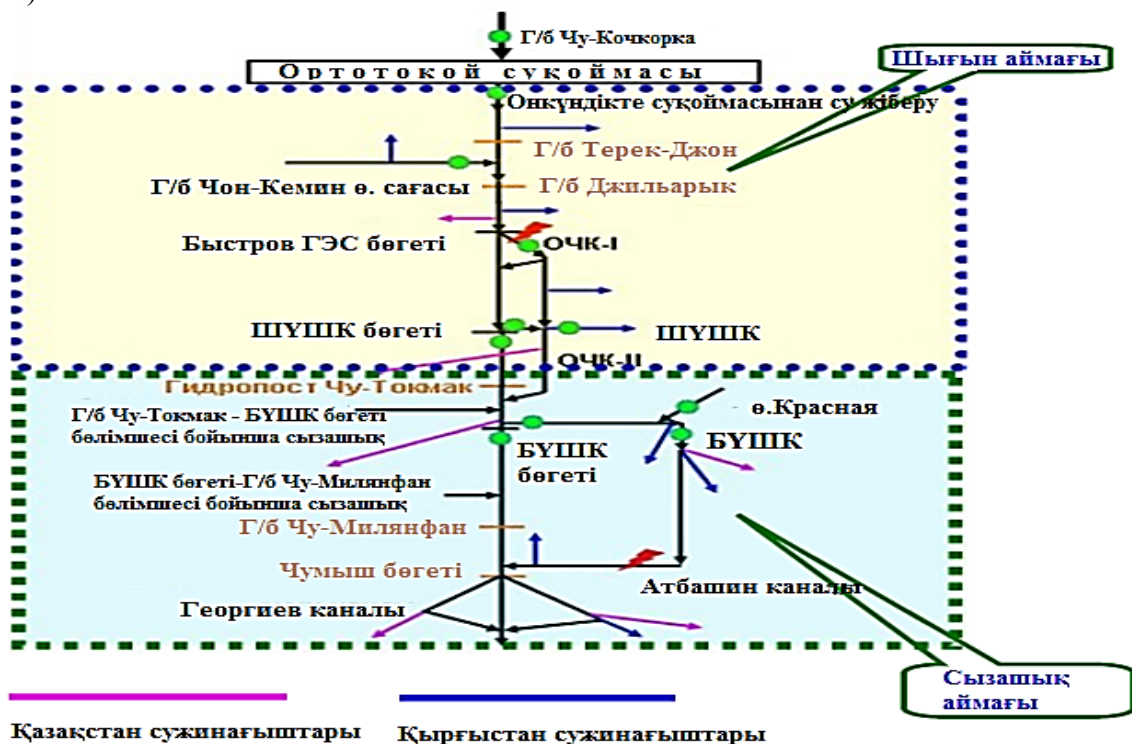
Г/б Чу-Кочкорка

Ортотокой суқоймасы

Шығын аймағы

Онкүндікте суқоймасынан су жіберу

Г/б Терек-Джон

Г/б Чон-Кемин ө. сағасы

Г/б Джильарык

Быстров ГЭС бөгеті

ОЧК-І

ШҮШК бөгеті

ШҮШК

ОЧК-ІІ

Гидропост Чу-Токмак

Г/б Чу-Токмак - БҮШК бөгеті бөлімшесі бойынша сызашық

ө.Красная

БҮШК

БҮШК бөгеті

БҮШК бөгеті-Г/б Чу-Милянфан бөлімшесі бойынша сызашық

Г/б Чу-Милянфан

Чумыш бөгеті

Атбашин каналы

Георгиев каналы

Сызашық аймағы

Қазақстан сужинағыштары

Қырғызстан сужинағыштары